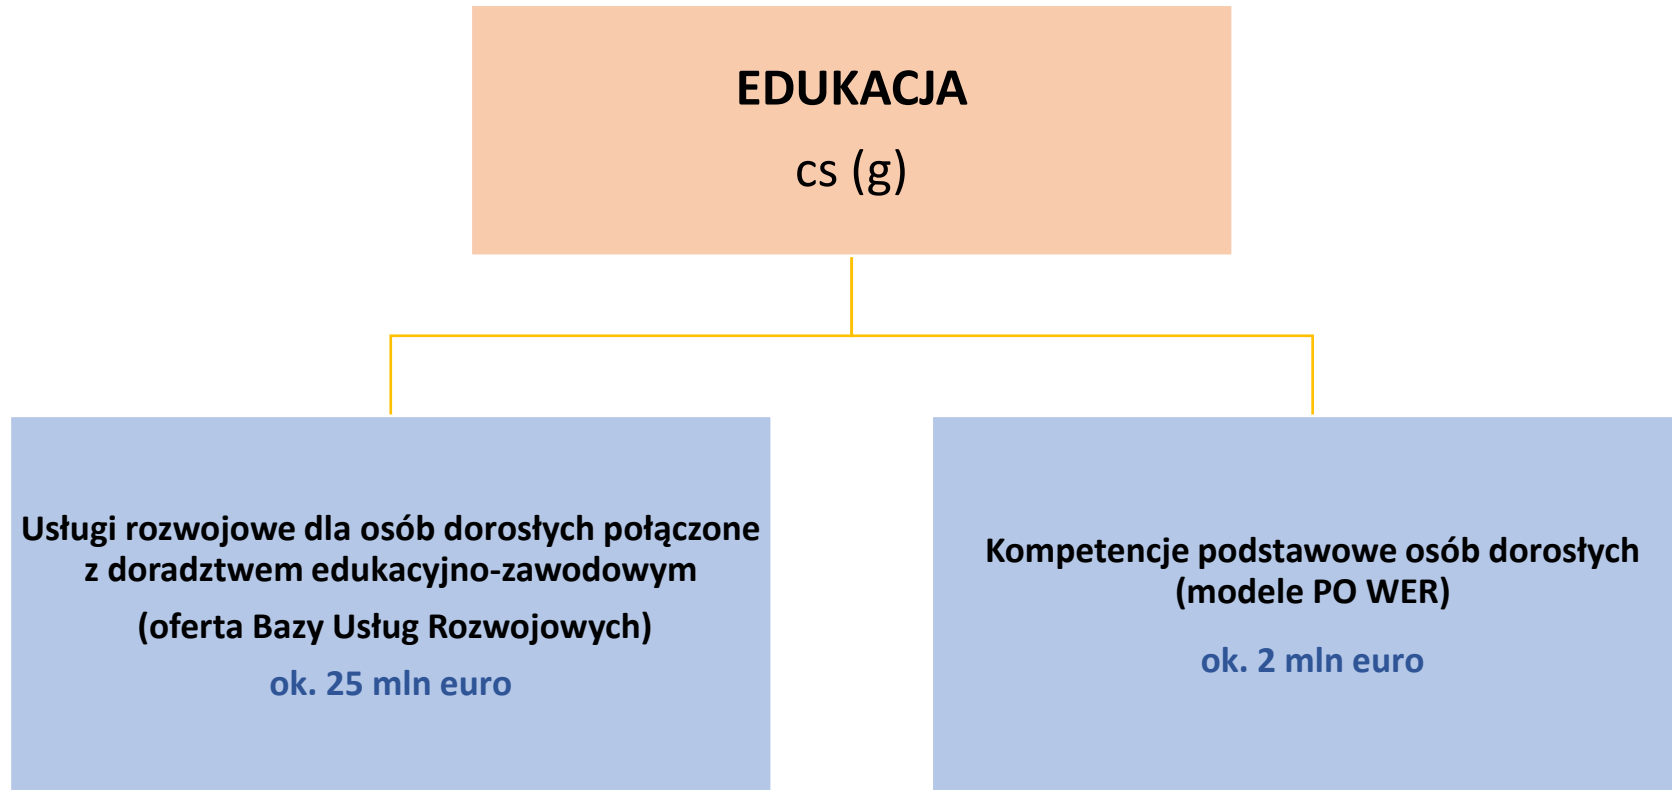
EDUKACJA

cs (g)

Usługi rozwojowe dla osób dorosłych połączone z doradztwem edukacyjno-zawodowym

(oferta Bazy Usług Rozwojowych)

ok. 25 mln euro

Kompetencje podstawowe osób dorosłych (modele PO WER)

ok. 2 mln euro